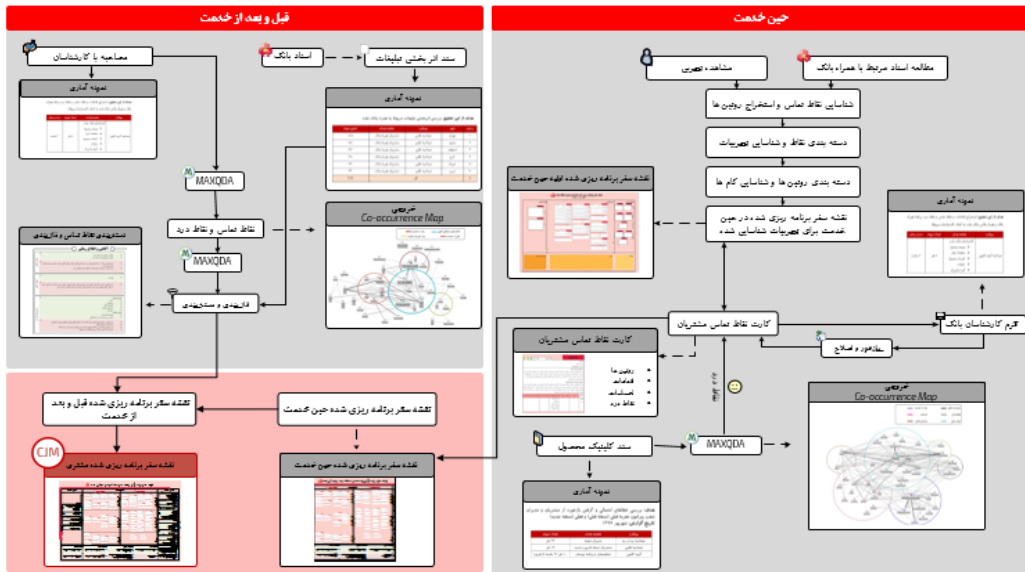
قبل و بعد از خدمت

حین خدمت

مصاحبه با کارشناسان

نمونه آماری

اسناد بانک

سند اثربخشی تبلیغات

نمونه آماری

MAXQDA

نقاط تماس و نقاط درد

MAXQDA

خروجی
Co-occurrence Map

دسته‌بندی نقاط تماس و نیازمندی

فازبندی و دسته‌بندی

نقشه سفر برنامه ریزی شده قبل و بعد از خدمت

نقشه سفر برنامه ریزی شده حین خدمت

CJM

نقشه سفر برنامه ریزی شده مشتری

نقشه سفر برنامه ریزی شده حین خدمت

مشاهده تصویری

مطالعه اسناد مرتبط با همراه بانک

شناسایی نقاط تماس و استخراج روتین ها

دسته بندی نقاط و شناسایی تجربیات

دسته بندی روتین ها و شناسایی گام ها

نقشه سفر برنامه ریزی شده اولیه حین خدمت

نقشه سفر برنامه ریزی شده در حین خدمت برای تجربیات شناسایی شده

نمونه آماری

کارت نقاط تماس مشتریان

کارت نقاط تماس مشتریان

روتین ها
قدم ها
احساسات
نقاط درد

تیم کارشناسان بانک

بازخورد و اصلاح

سند کلینیک محصول

MAXQDA

خروجی
Co-occurrence Map

نمونه آماری